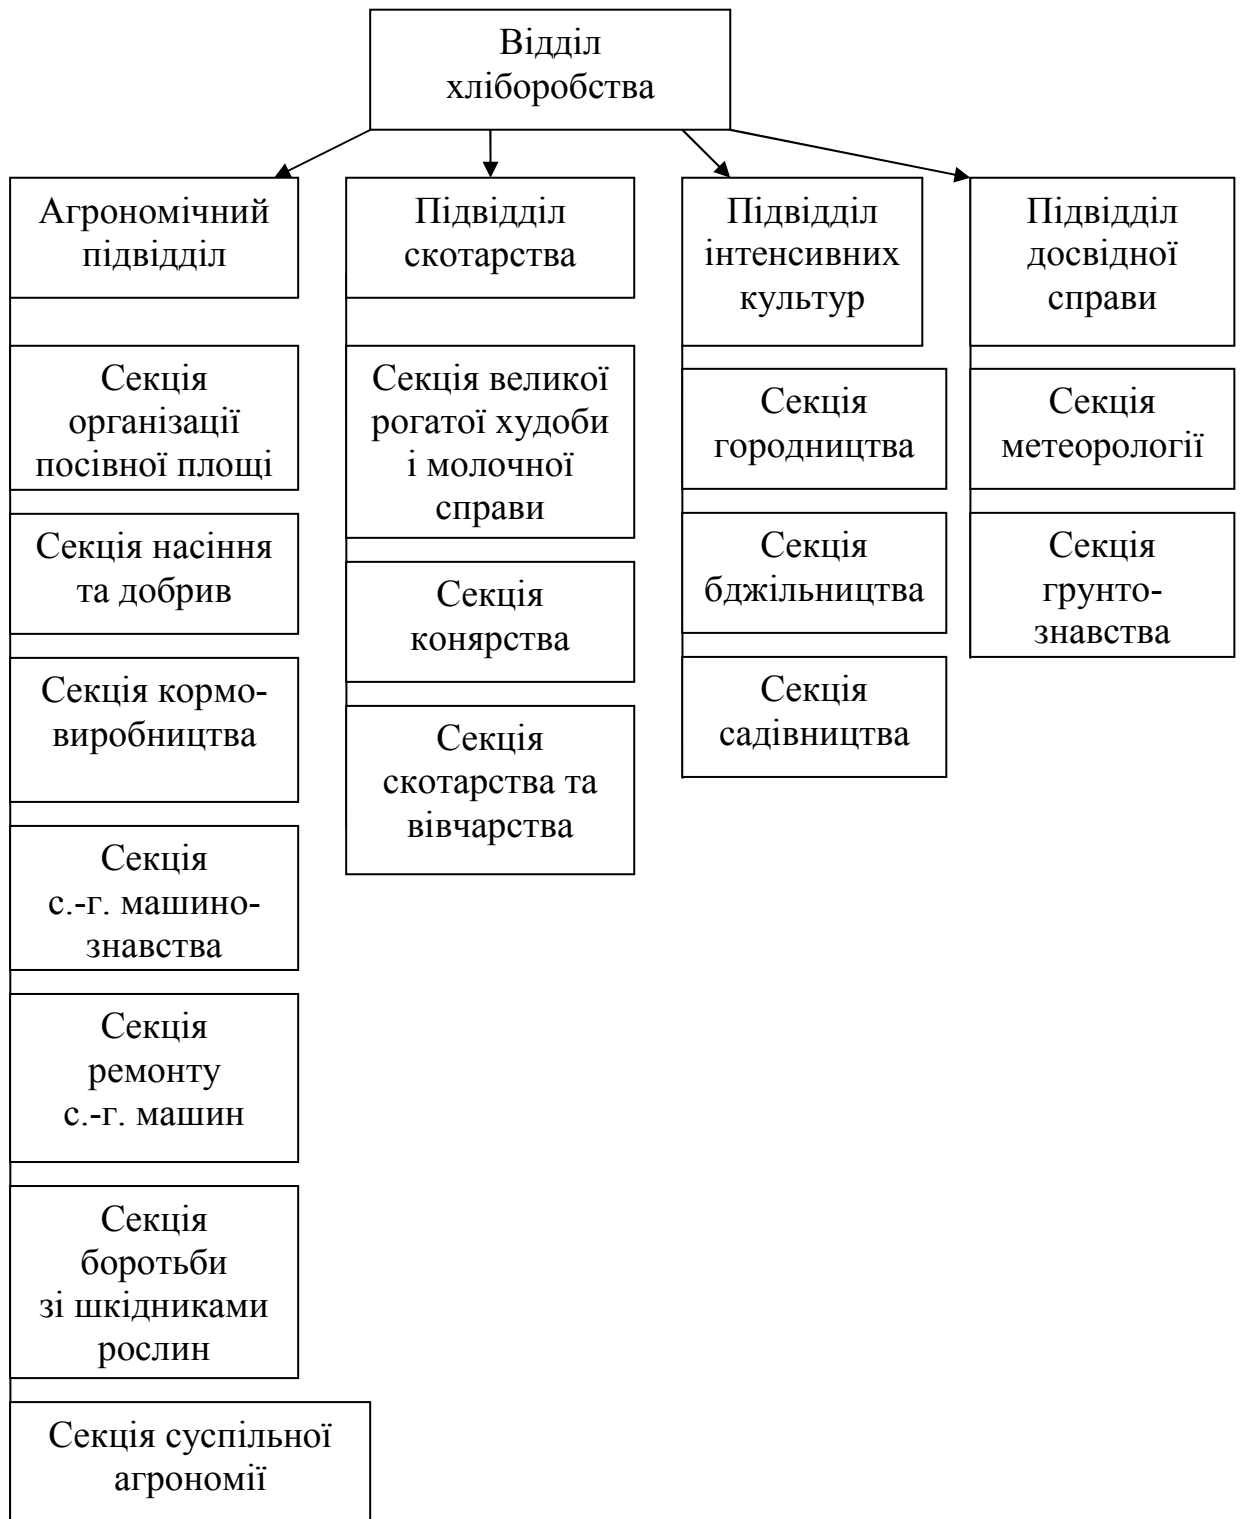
Відділ хліборобства

Агрономічний підвідділ

Секція організації посівної площі

Секція насіння та добрив

Секція кормовиробництва

Секція с.-г. машинознавства

Секція ремонту с.-г. машин

Секція боротьби зі шкідниками рослин

Секція суспільної агрономії

Підвідділ скотарства

Секція великої рогатої худоби і молочної справи

Секція конярства

Секція скотарства та вівчарства

Підвідділ інтенсивних культур

Секція городництва

Секція бджільництва

Секція садівництва

Підвідділ досвідної справи

Секція метеорології

Секція грунтознавства